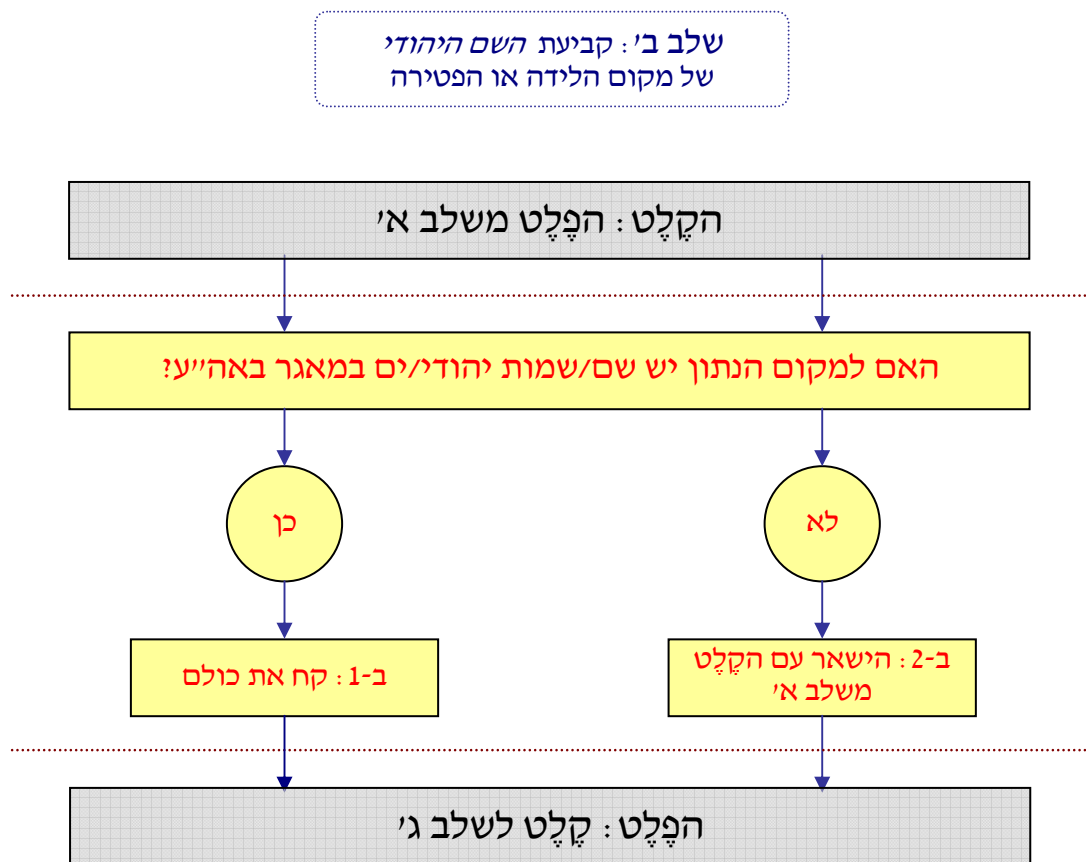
שלב ב׳: קביעת השם היהודי של מקום הלידה או הפטירה

הקֶלֶט: הפֶּלֶט משלב א׳

האם למקום הנתון יש שם/שמות יהודי/ים במאגר באה״ע?

לא

כן

ב-2: הישאר עם הקֶלֶט משלב א׳

ב-1: קח את כולם

הפֶּלֶט: קֶלֶט לשלב ג׳